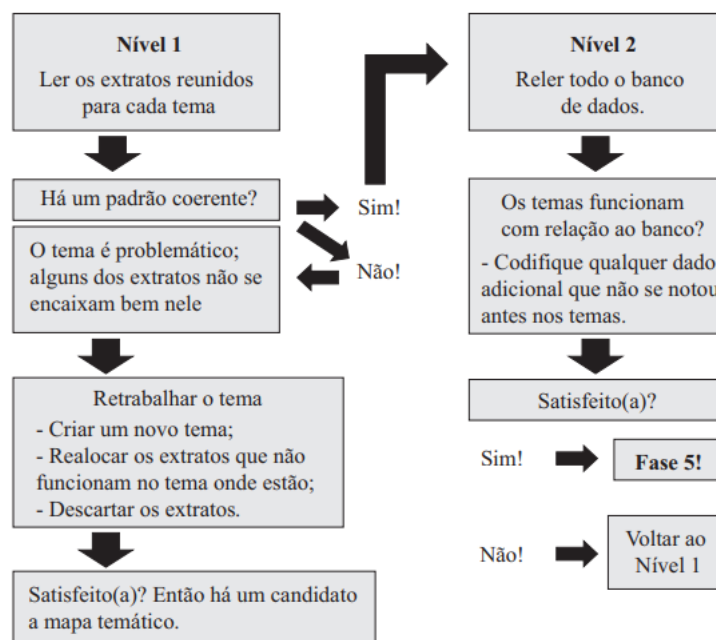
Nível 1
Ler os extratos reunidos para cada tema

Há um padrão coerente?

Sim!

Não!

O tema é problemático; alguns dos extratos não se encaixam bem nele

Retrabalhar o tema
- Criar um novo tema;
- Realocar os extratos que não funcionam no tema onde estão;
- Descartar os extratos.

Satisfeito(a)? Então há um candidato a mapa temático.

Nível 2
Reler todo o banco de dados.

Os temas funcionam com relação ao banco?
- Codifique qualquer dado adicional que não se notou antes nos temas.

Satisfeito(a)?

Sim!

Fase 5!

Não!

Voltar ao Nível 1